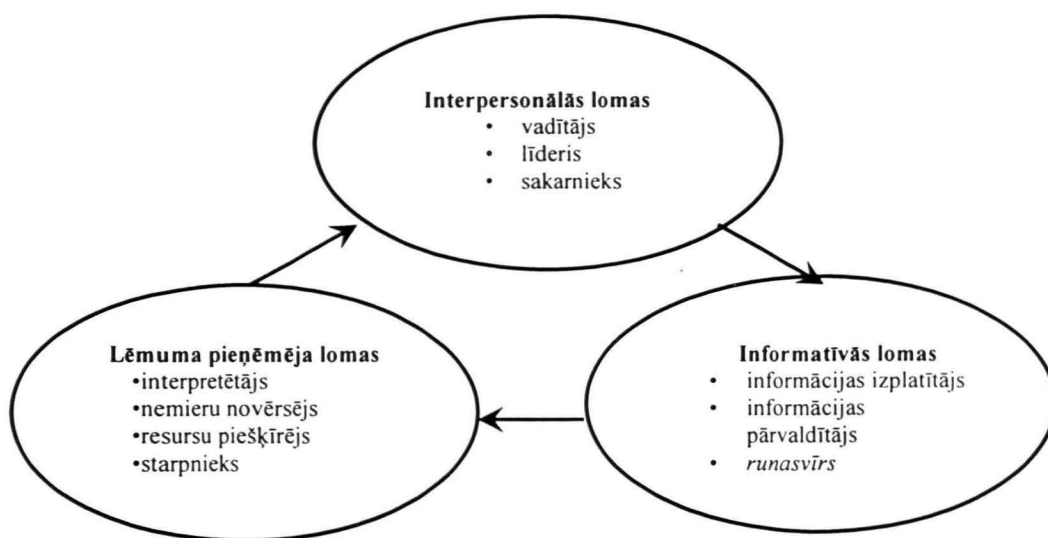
Interpersonālās lomas
• vadītājs
• līderis
• sakarnieks

Informatīvās lomas
• informācijas izplatītājs
• informācijas pārvaldītājs
• runasvīrs

Lēmuma pieņēmēja lomas
•interpretētājs
•nemieru novērsējs
•resursu piešķīrējs
•starpnieks